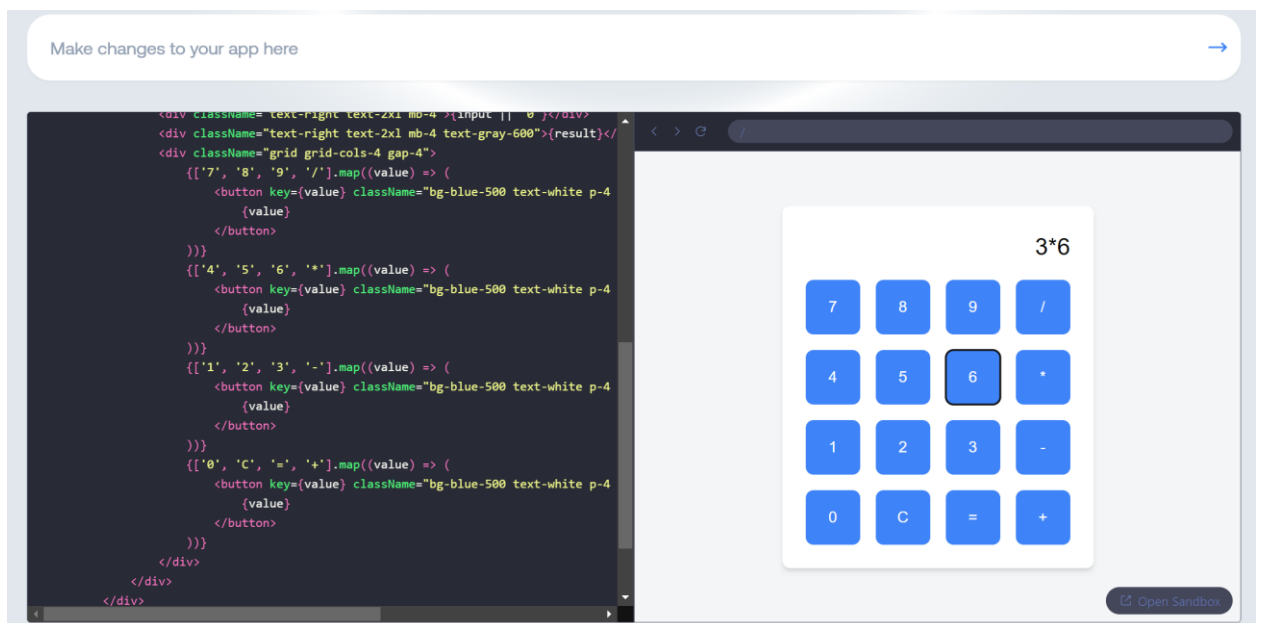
Make changes to your app here

→

<div className="text-right text-2xl mb-4">{input || '0'}</div>
<div className="text-right text-2xl mb-4 text-gray-600">{result}</
<div className="grid grid-cols-4 gap-4">
{['7', '8', '9', '/'].map((value) => (
<button key={value} className="bg-blue-500 text-white p-4
{value}
</button>
))}
{['4', '5', '6', '*'].map((value) => (
<button key={value} className="bg-blue-500 text-white p-4
{value}
</button>
))}
{['1', '2', '3', '-'].map((value) => (
<button key={value} className="bg-blue-500 text-white p-4
{value}
</button>
))}
{['0', 'C', '=', '+'].map((value) => (
<button key={value} className="bg-blue-500 text-white p-4
{value}
</button>
))}
</div>
</div>
</div>

/

3*6

| 7 | 8 | 9 | / |
|---|---|---|---|
| 4 | 5 | 6 | * |
| 1 | 2 | 3 | - |
| 0 | C | = | + |

Open Sandbox